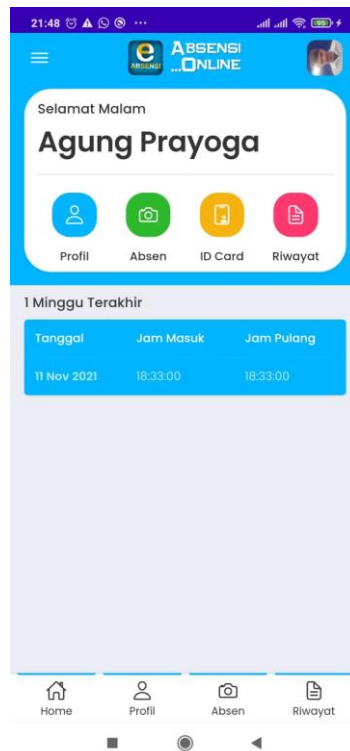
21:48 ···

e ABSENSI
ABSENSI ...ONLINE

Selamat Malam

Agung Prayoga

Profil
Absen
ID Card
Riwayat

1 Minggu Terakhir

| Tanggal | Jam Masuk | Jam Pulang |
|---|---|---|
| 11 Nov 2021 | 18:33:00 | 18:33:00 |

Home
Profil
Absen
Riwayat